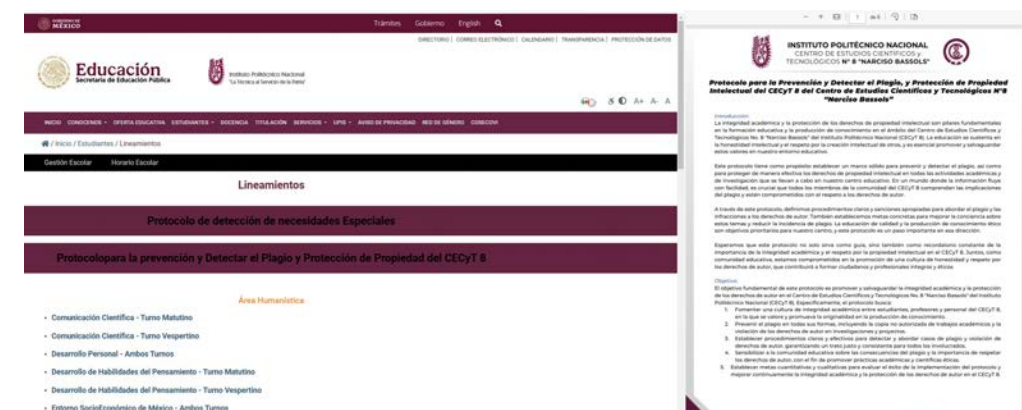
GOBIERNO DE MÉXICO

Trámites Gobierno English

DIRECTORIO | CORREO ELECTRÓNICO | CALENDARIO | TRANSPARENCIA | PROTECCIÓN DE DATOS

Educación
Secretaría de Educación Pública

Instituto Politécnico Nacional
"La Técnica al Servicio de la Patria"

A+ A- A

INICIO CONOCENOS OFERTA EDUCATIVA ESTUDIANTES DOCENCIA TITULACIÓN SERVICIOS UPIS AVISO DE PRIVACIDAD RED DE GÉNERO CONÉCOTE

/ Inicio / Estudiantes / Lineamientos

Gestión Escolar Horario Escolar

Lineamientos

Protocolo de detección de necesidades Especiales

Protocolopara la prevención y Detectar el Plagio y Protección de Propiedad del CECyT 8

Área Humanística

- Comunicación Científica - Turno Matutino
- Comunicación Científica - Turno Vespertino
- Desarrollo Personal - Ambos Turnos
- Desarrollo de Habilidades del Pensamiento - Turno Matutino
- Desarrollo de Habilidades del Pensamiento - Turno Vespertino
- Entorno SocioEconómico de México - Ambos Turnos

INSTITUTO POLITÉCNICO NACIONAL
CENTRO DE ESTUDIOS CIENTÍFICOS Y TECNOLÓGICOS N° 8 "NARCISO BASSOLS"

Protocolo para la Prevención y Detectar el Plagio, y Protección de Propiedad Intelectual del CECyT 8 del Centro de Estudios Científicos y Tecnológicos N°8 "Narciso Bassols"

Introducción
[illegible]

Objetivo
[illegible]